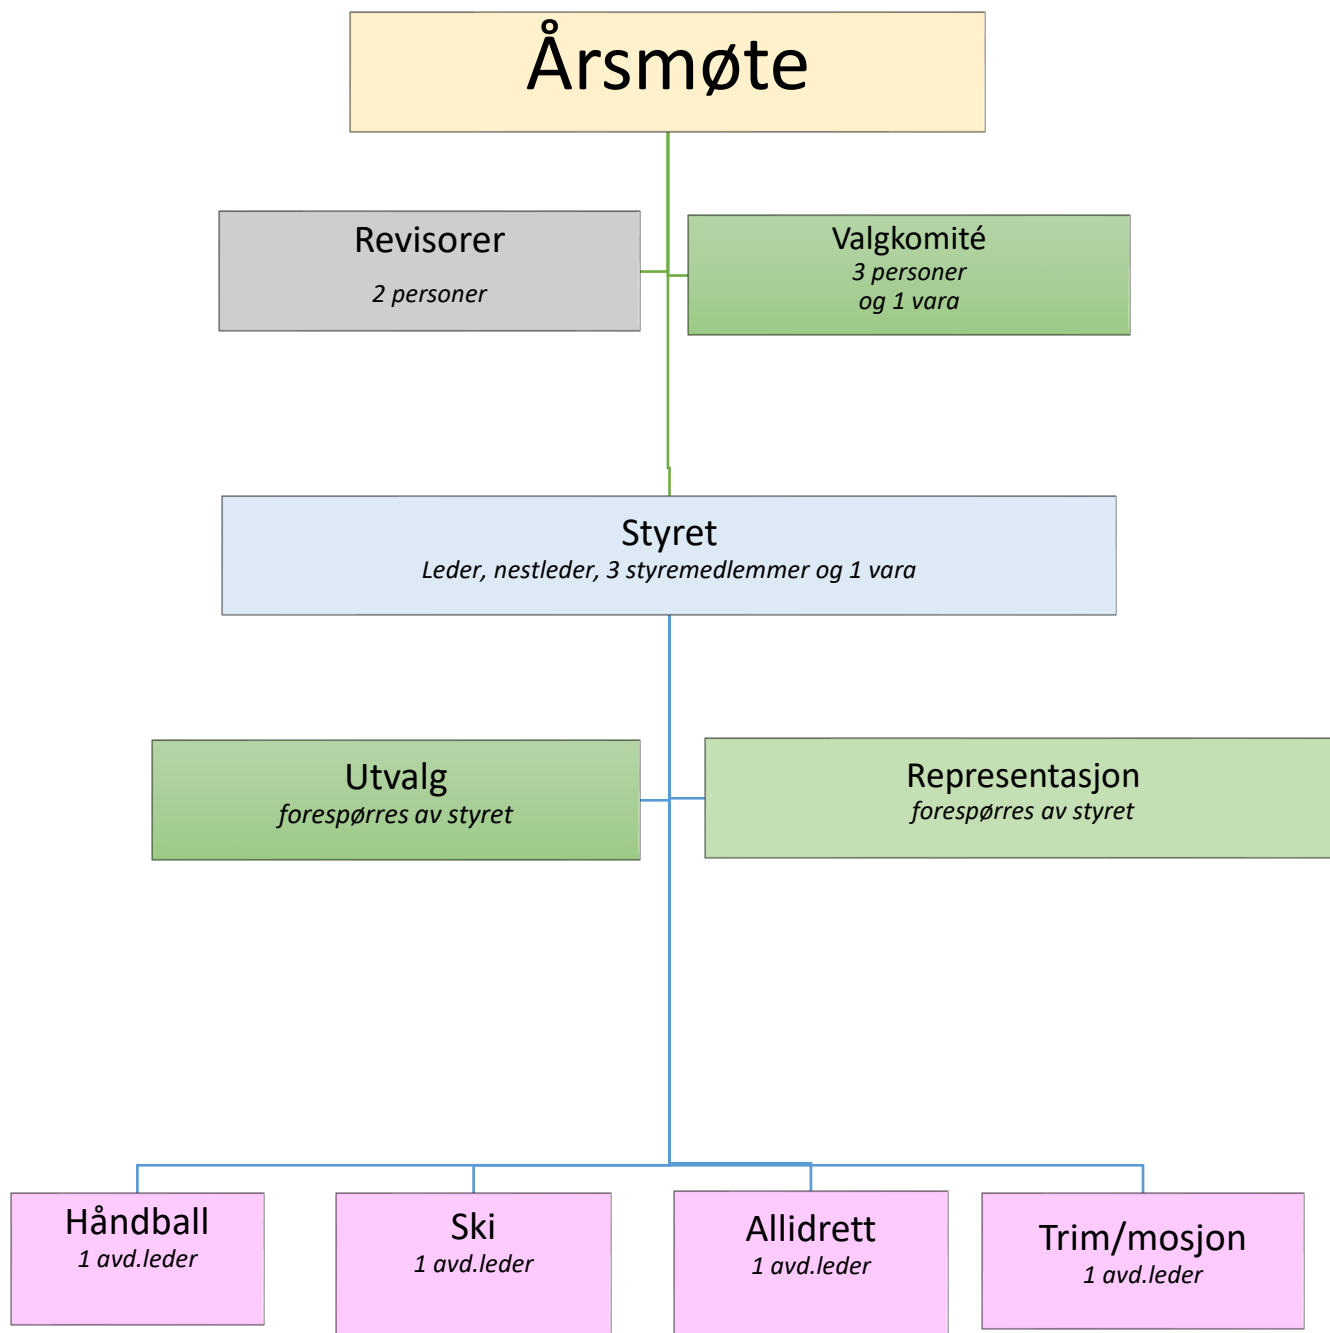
Årsmøte

Revisorer
2 personer

Valgkomité
3 personer
og 1 vara

Styret
Leder, nestleder, 3 styremedlemmer og 1 vara

Utvalg
forespørres av styret

Representasjon
forespørres av styret

Håndball
1 avd.leder

Ski
1 avd.leder

Allidrett
1 avd.leder

Trim/mosjon
1 avd.leder